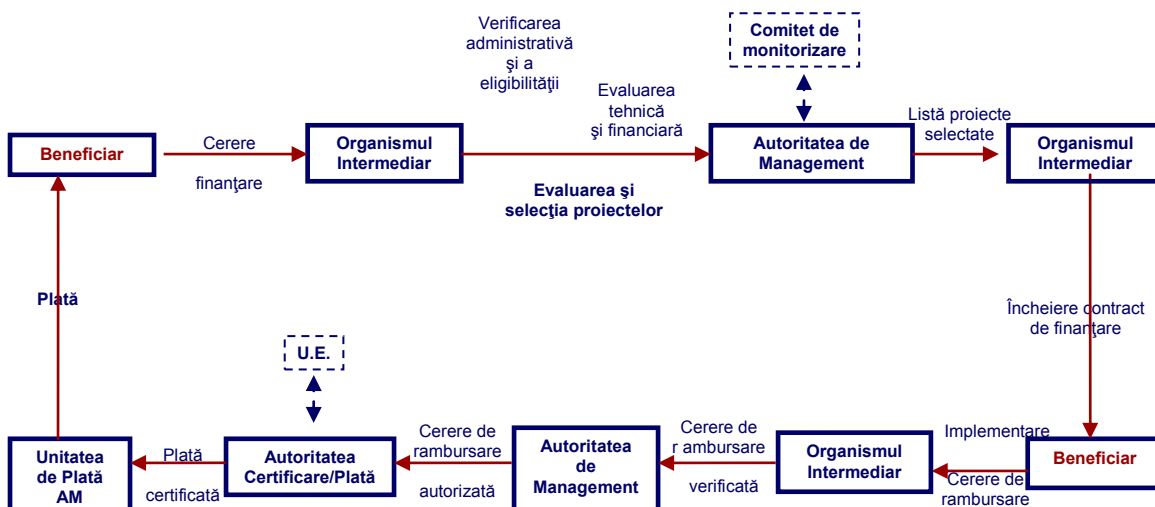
Verificarea administrativă şi a eligibilităţii

Comitet de monitorizare

Evaluarea tehnică şi financiară

Beneficiar

Cerere

finanţare

Organismul Intermediar

Autoritatea de Management

Listă proiecte selectate

Organismul Intermediar

Evaluarea şi selecţia proiectelor

Plată

Încheiere contract de finanţare

U.E.

Unitatea de Plată AM

Plată

certificată

Autoritatea Certificare/Plată

Cerere de rambursare

autorizată

Autoritatea de Management

Cerere de r ambursare

verificată

Organismul Intermediar

Implementare

Cerere de rambursare

Beneficiar